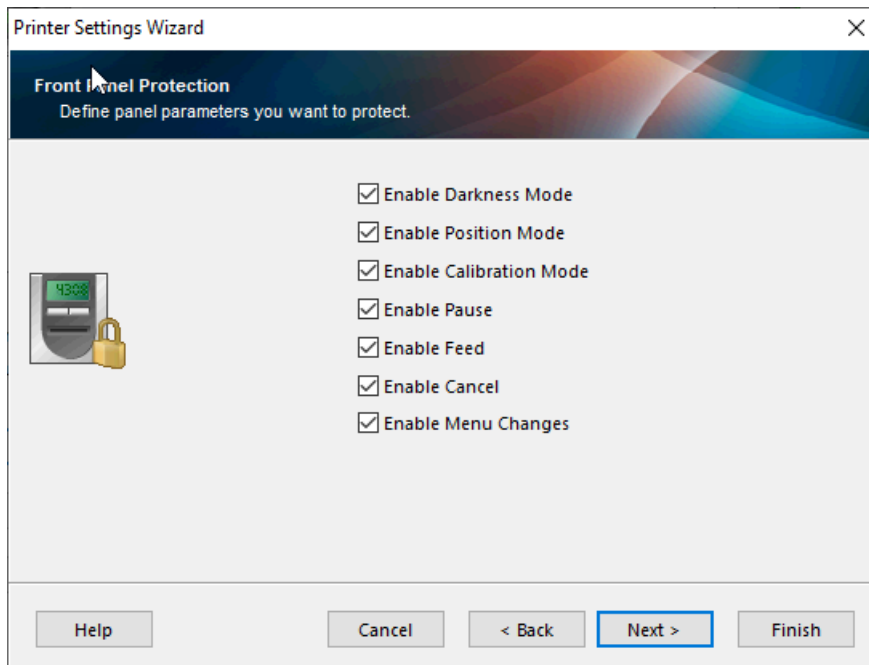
Printer Settings Wizard

Front P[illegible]nel Protection
Define panel parameters you want to protect.

Enable Darkness Mode
Enable Position Mode
Enable Calibration Mode
Enable Pause
Enable Feed
Enable Cancel
Enable Menu Changes

Help
Cancel
< Back
Next >
Finish